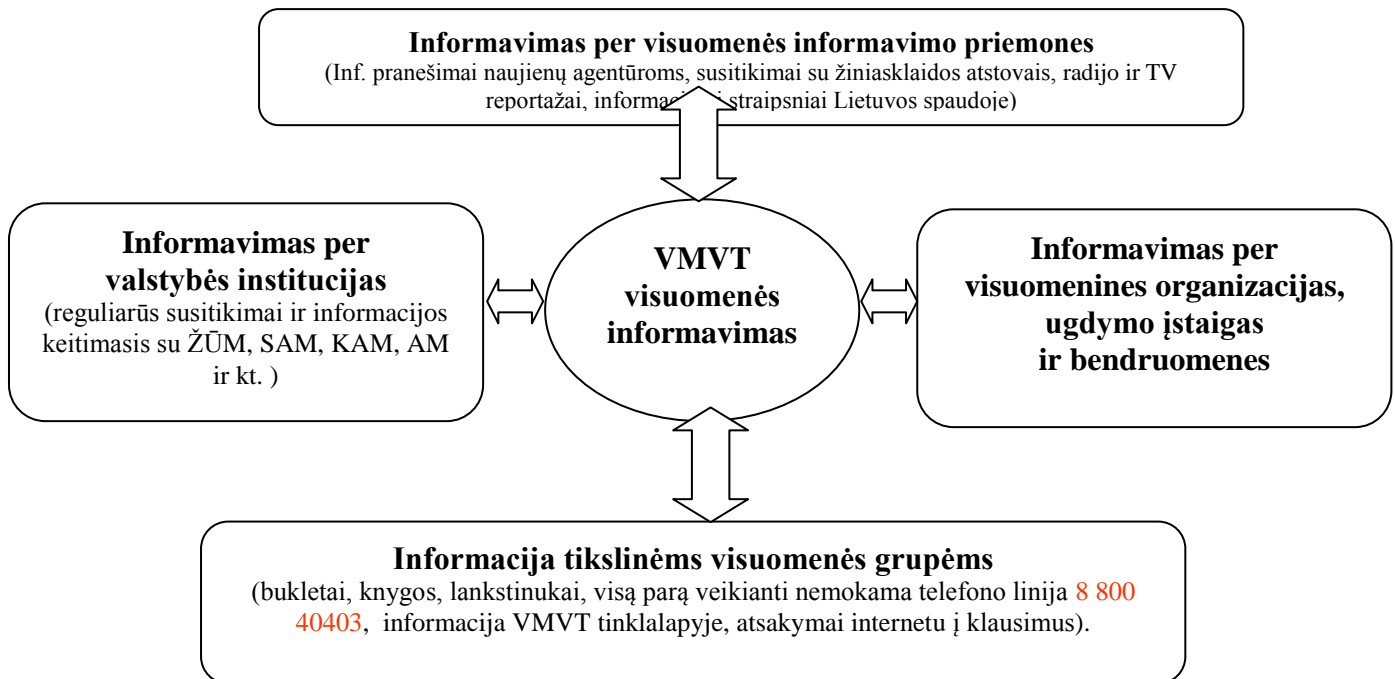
Informavimas per visuomenės informavimo priemones
(Inf. pranešimai naujienų agentūroms, susitikimai su žiniasklaidos atstovais, radijo ir TV reportažai, informac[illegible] straipsniai Lietuvos spaudoje)

Informavimas per valstybės institucijas
(reguliarūs susitikimai ir informacijos keitimasis su ŽŪM, SAM, KAM, AM ir kt. )

VMVT visuomenės informavimas

Informavimas per visuomenines organizacijas, ugdymo įstaigas ir bendruomenes

Informacija tikslinėms visuomenės grupėms
(bukletai, knygos, lankstinukai, visą parą veikianti nemokama telefono linija 8 800 40403, informacija VMVT tinklalapyje, atsakymai internetu į klausimus).